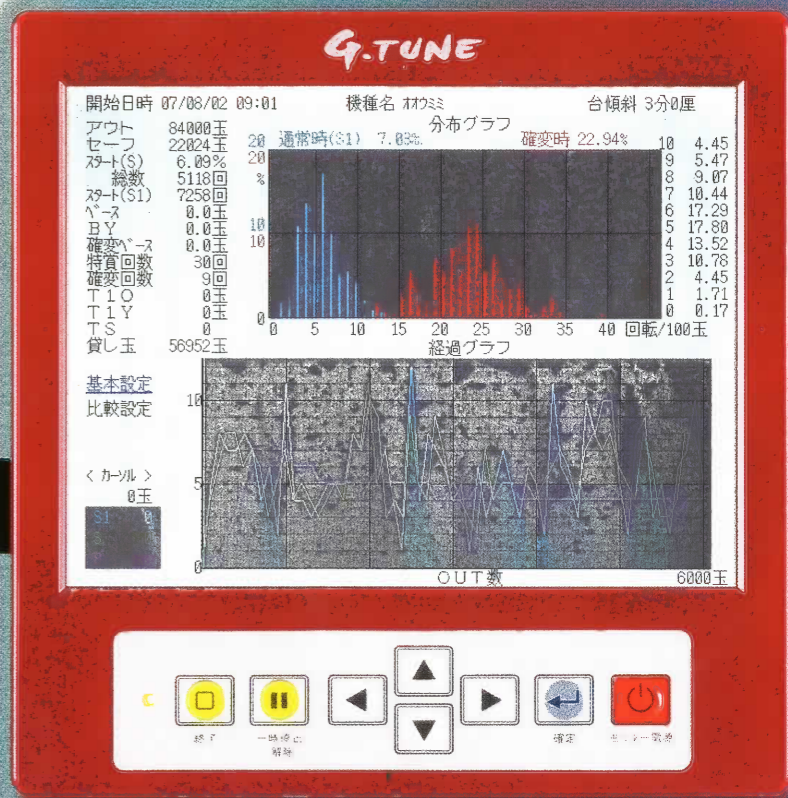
G.TUNE

開始日時 07/08/02 09:01　機種名 オオウミ　台傾斜 3分0厘

アウト 84000玉
セーフ 22024玉
ｽﾀｰﾄ(S) 6.09%
総数 5118回
ｽﾀｰﾄ(S1) 7258回
ﾍﾞｰｽ 0.0玉
BY 0.0玉
確変ﾍﾞｰｽ 0.0玉
特賞回数 30回
確変回数 9回
T1O 0玉
T1Y 0玉
TS 0
貸し玉 56952玉

基本設定
比較設定

< カーソル >
0玉
S1 0

分布グラフ
20 通常時(S1) 7.03%
20 確変時 22.94%
%
10
10
0
0 5 10 15 20 25 30 35 40 回転/100玉

| | |
|---|---|
| 10 | 4.45 |
| 9 | 5.47 |
| 8 | 9.07 |
| 7 | 10.44 |
| 6 | 17.29 |
| 5 | 17.80 |
| 4 | 13.52 |
| 3 | 10.78 |
| 2 | 4.45 |
| 1 | 1.71 |
| 0 | 0.17 |

経過グラフ
10
5
0
OUT数 6000玉

終了　一時停止解除　確定　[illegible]